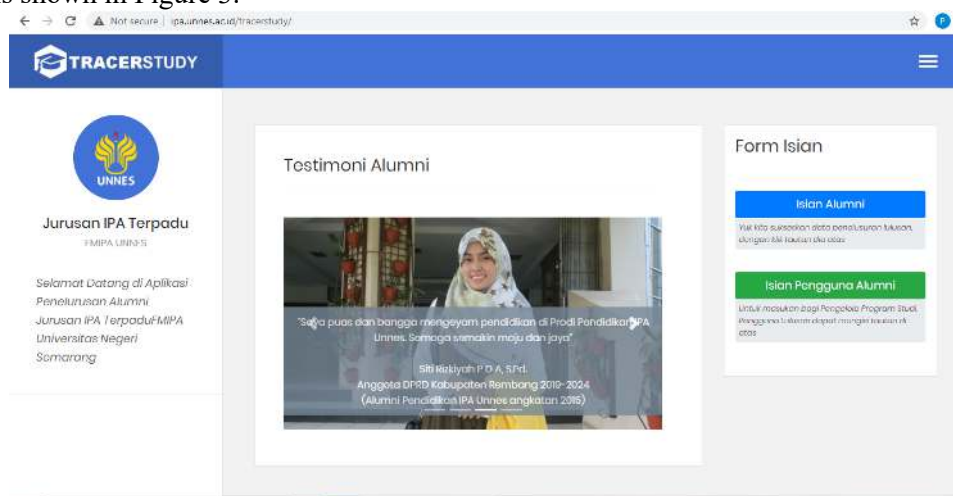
s shown in Figure 3.

Not secure | ipa.unnes.ac.id/tracerstudy/

TRACERSTUDY

UNNES

Jurusan IPA Terpadu
FMIPA UNNES

Selamat Datang di Aplikasi Penelusuran Alumni Jurusan IPA Terpadu-FMIPA Universitas Negeri Semarang

Testimoni Alumni

"Saya puas dan bangga mengeyam pendidikan di Prodi Pendidikan IPA Unnes. Semoga semakin maju dan jaya"

Siti Rizkiyah P D A, S.Pd.
Anggota DPRD Kabupaten Rembang 2019-2024
(Alumni Pendidikan IPA Unnes angkatan 2015)

Form Isian

Isian Alumni

Yuk kita suksekan data penelusuran lulusan, dengan klik tautan diatas

Isian Pengguna Alumni

Untuk masukan bagi Pengelola Program Studi, Pengguna lulusan dapat mengisi tautan di atas